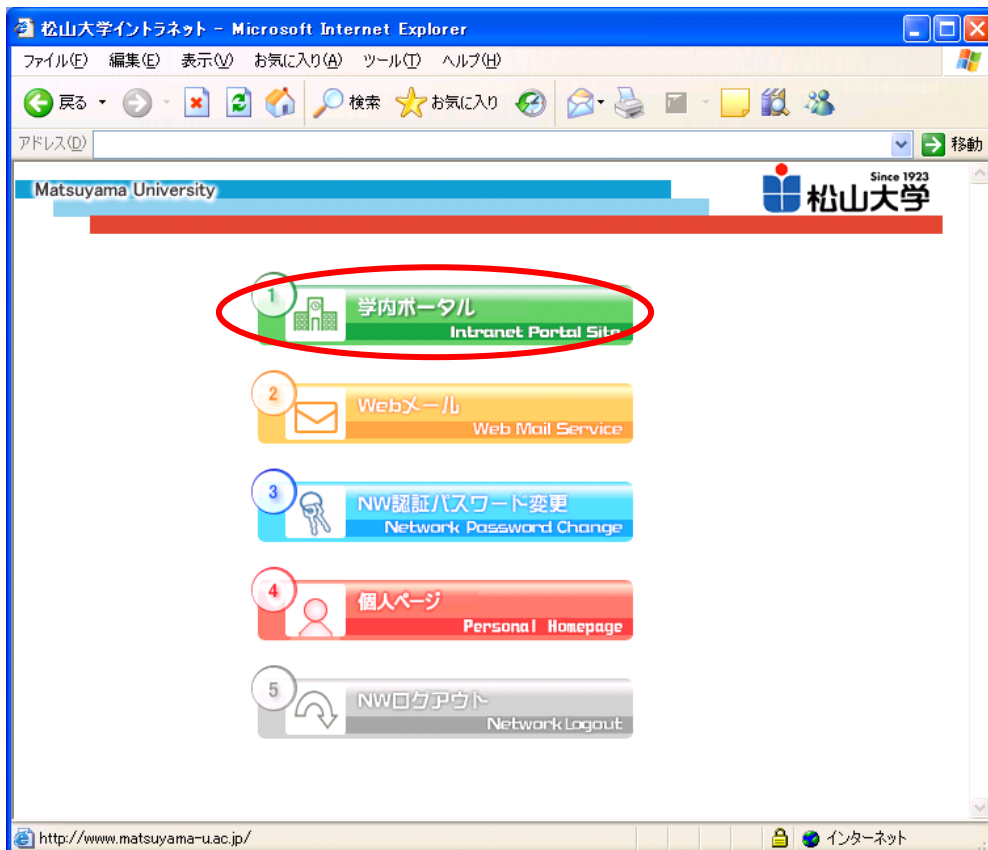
松山大学イントラネット - Microsoft Internet Explorer

ファイル(F) 編集(E) 表示(V) お気に入り(A) ツール(T) ヘルプ(H)

戻る 検索 お気に入り

アドレス(D) 移動

Matsuyama University

Since 1923
松山大学

1
学内ポータル
Intranet Portal Site

2
Webメール
Web Mail Service

3
NW認証パスワード変更
Network Password Change

4
個人ページ
Personal Homepage

5
NWログアウト
Network Logout

http://www.matsuyama-u.ac.jp/

インターネット